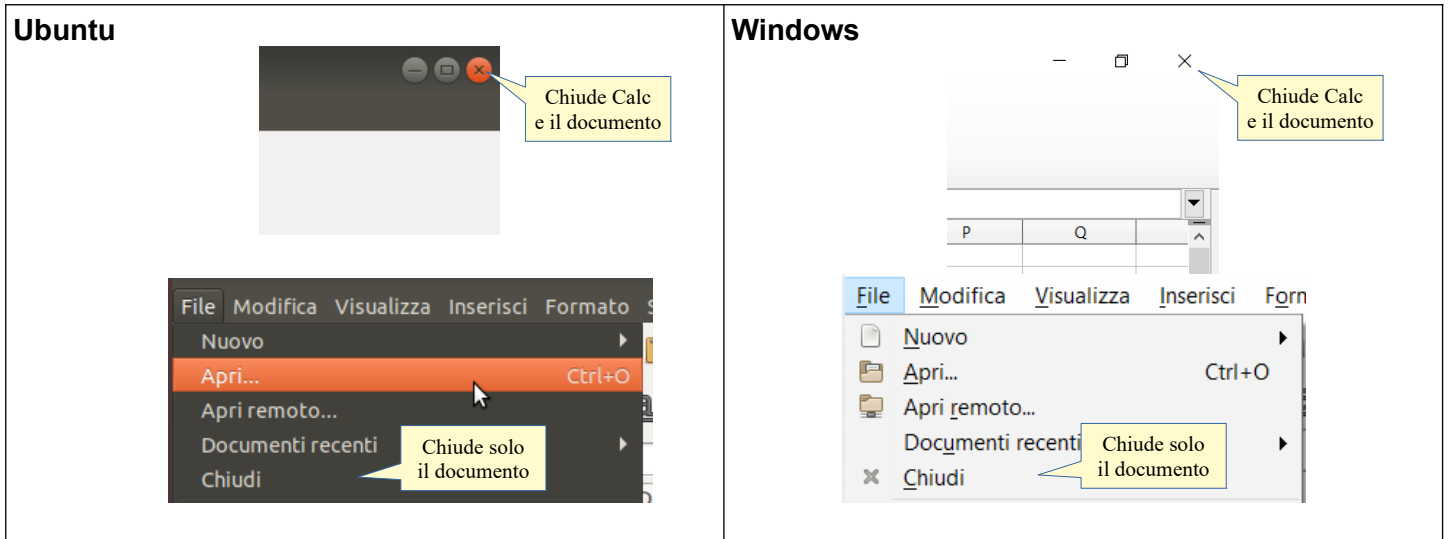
| Ubuntu | Windows |
|---|---|
| Chiude Calc e il documento<br>File Modifica Visualizza Inserisci Formato<br>Nuovo<br>Apri... Ctrl+O<br>Apri remoto...<br>Documenti recenti<br>Chiudi<br>Chiude solo il documento | Chiude Calc e il documento<br>P Q<br>File Modifica Visualizza Inserisci Forn<br>Nuovo<br>Apri... Ctrl+O<br>Apri remoto...<br>Documenti recenti<br>Chiudi<br>Chiude solo il documento |